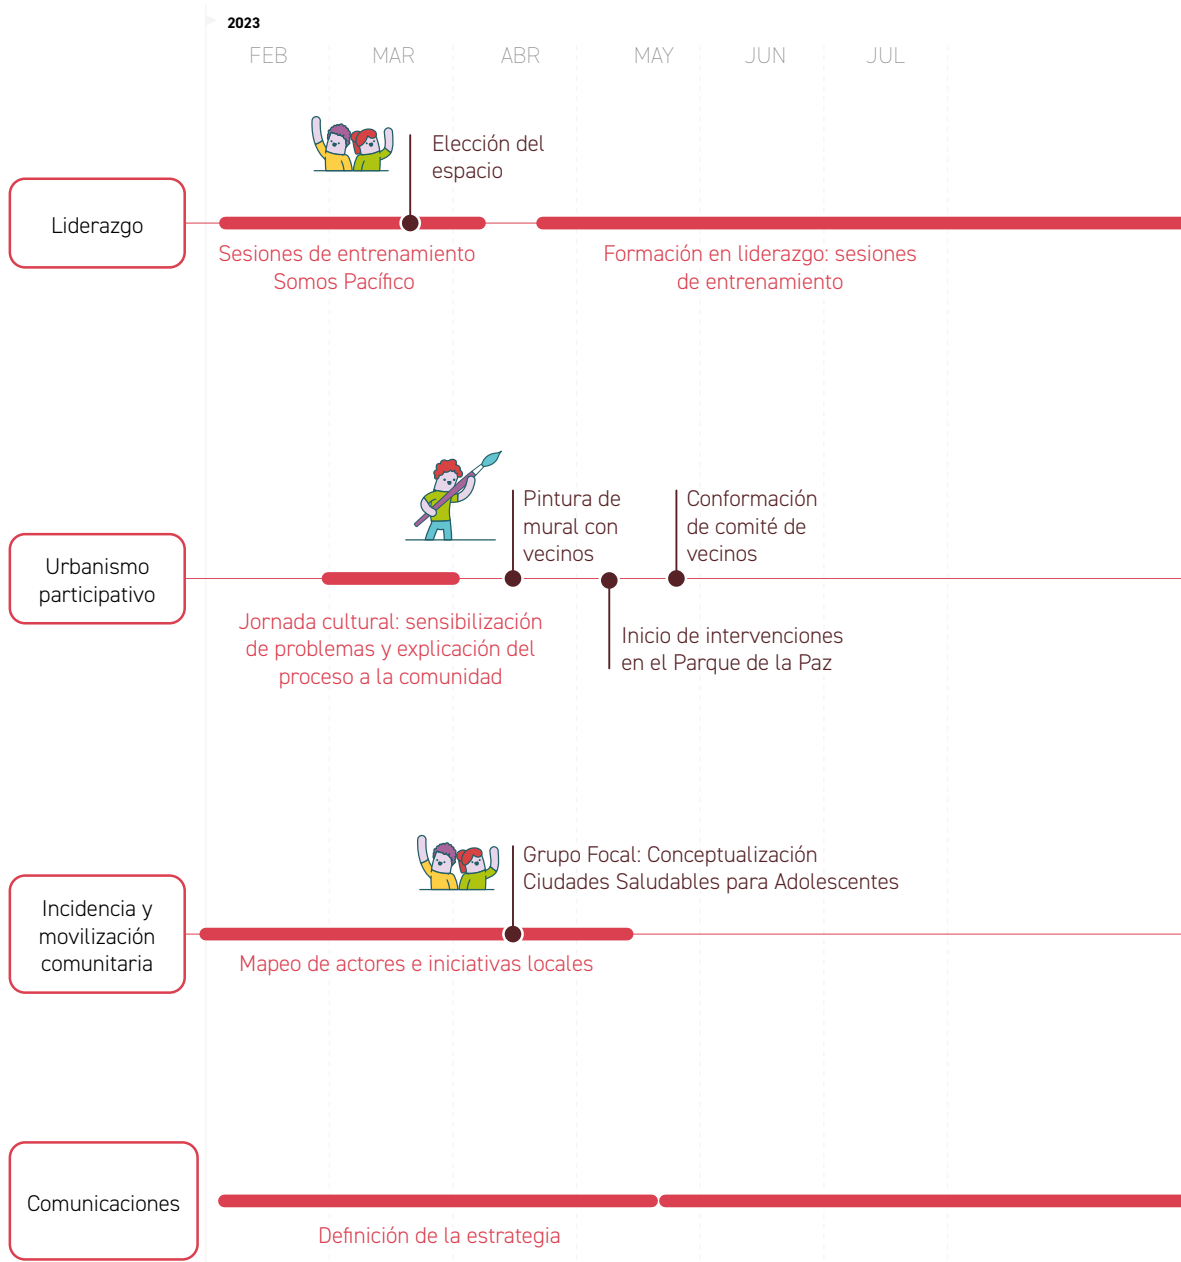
2023

FEB MAR ABR MAY JUN JUL

Liderazgo

Elección del espacio

Sesiones de entrenamiento Somos Pacífico

Formación en liderazgo: sesiones de entrenamiento

Urbanismo participativo

Pintura de mural con vecinos

Conformación de comité de vecinos

Jornada cultural: sensibilización de problemas y explicación del proceso a la comunidad

Inicio de intervenciones en el Parque de la Paz

Incidencia y movilización comunitaria

Grupo Focal: Conceptualización Ciudades Saludables para Adolescentes

Mapeo de actores e iniciativas locales

Comunicaciones

Definición de la estrategia